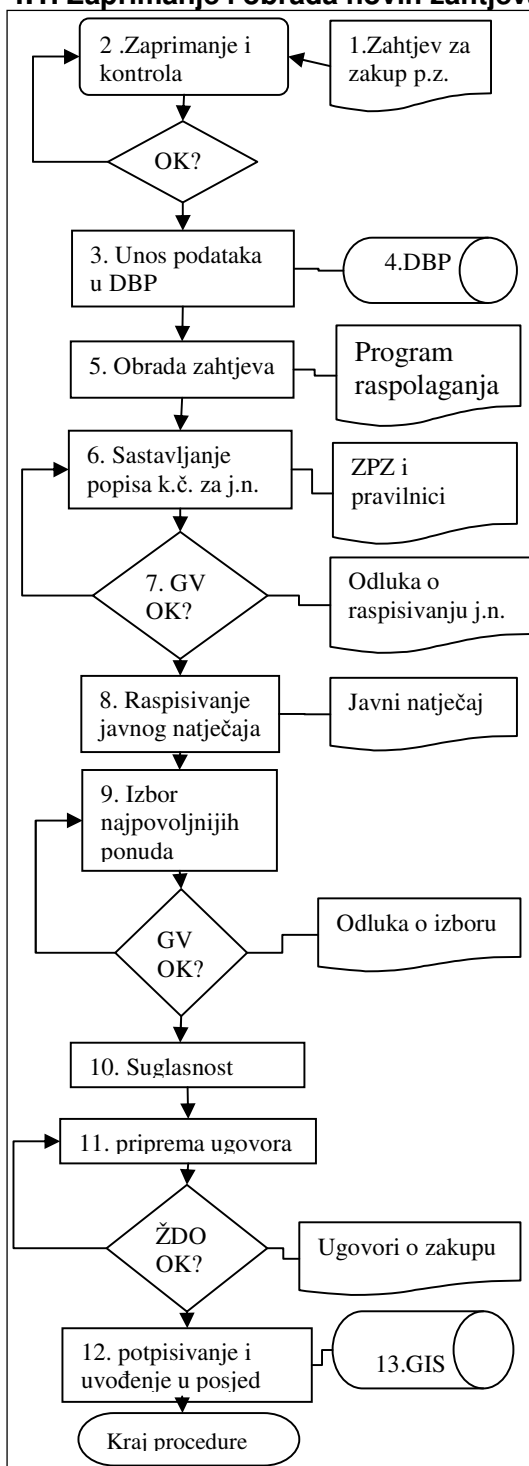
1.1. Zaprimanje i obrada novih zahtjev

2 .Zaprimanje i kontrola

1.Zahtjev za zakup p.z.

OK?

3. Unos podataka u DBP

4.DBP

5. Obrada zahtjeva

Program raspolaganja

6. Sastavljanje popisa k.č. za j.n.

ZPZ i pravilnici

7. GV OK?

Odluka o raspisivanju j.n.

8. Raspisivanje javnog natječaja

Javni natječaj

9. Izbor najpovoljnijih ponuda

GV OK?

Odluka o izboru

10. Suglasnost

11. priprema ugovora

ŽDO OK?

Ugovori o zakupu

12. potpisivanje i uvođenje u posjed

13.GIS

Kraj procedure